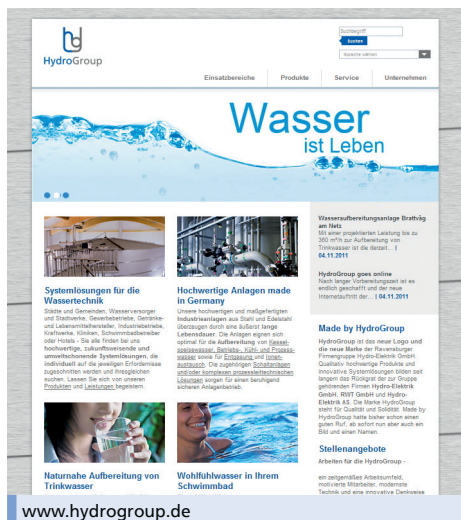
HydroGroup

Suchbegriff
Suchen
Sprache wählen

Einsatzbereiche
Produkte
Service
Unternehmen

Wasser
ist Leben

Systemlösungen für die Wassertechnik

Städte und Gemeinden, Wasserversorger und Stadtwerke, Gewerbebetriebe, Getränke- und Lebensmittelhersteller, Industriebetriebe, Kraftwerke, Kliniken, Schwimmbadbetreiber oder Hotels - Sie alle finden bei uns hochwertige, zukunftsweisende und umweltschonende Systemlösungen, die individuell auf die jeweiligen Erfordernisse zugeschnitten werden und ihresgleichen suchen. Lassen Sie sich von unseren Produkten und Leistungen begeistern.

Hochwertige Anlagen made in Germany

Unsere hochwertigen und maßgefertigten Industrieanlagen aus Stahl und Edelstahl überzeugen durch eine äußerst lange Lebensdauer. Die Anlagen eignen sich optimal für die Aufbereitung von Kesselspeisewasser, Betriebs-, Kühl- und Prozesswasser sowie für Enthärtung und Ionenaustausch. Die zugehörigen Schaltanlagen und/oder komplexen prozessleittechnischen Lösungen sorgen für einen beruhigend sicheren Anlagenbetrieb.

Wasseraufbereitungsanlage Brattvåg am Netz
Mit einer projektierten Leistung bis zu 360 m³/h zur Aufbereitung von Trinkwasser ist die derzeit ... | 04.11.2011

HydroGroup goes online
Nach langer Vorbereitungszeit ist es endlich geschafft und der neue Internetauftritt der... | 04.11.2011

Made by HydroGroup

HydroGroup ist das neue Logo und die neue Marke der Ravensburger Firmengruppe Hydro-Elektrik GmbH. Qualitativ hochwertige Produkte und innovative Systemlösungen bilden seit langem das Rückgrat der zur Gruppe gehörenden Firmen Hydro-Elektrik GmbH, RWT GmbH und Hydro-Elektrik AS. Die Marke HydroGroup steht für Qualität und Solidität. Made by HydroGroup hatte bisher schon einen guten Ruf, ab sofort nun aber auch ein Bild und einen Namen.

Stellenangebote

Arbeiten für die HydroGroup -

ein zeitgemäßes Arbeitsumfeld, motivierte Mitarbeiter, moderne Technik und eine innovative Denkweise

Naturnahe Aufbereitung von Trinkwasser

Wohlfühlwasser in Ihrem Schwimmbad

www.hydrogroup.de